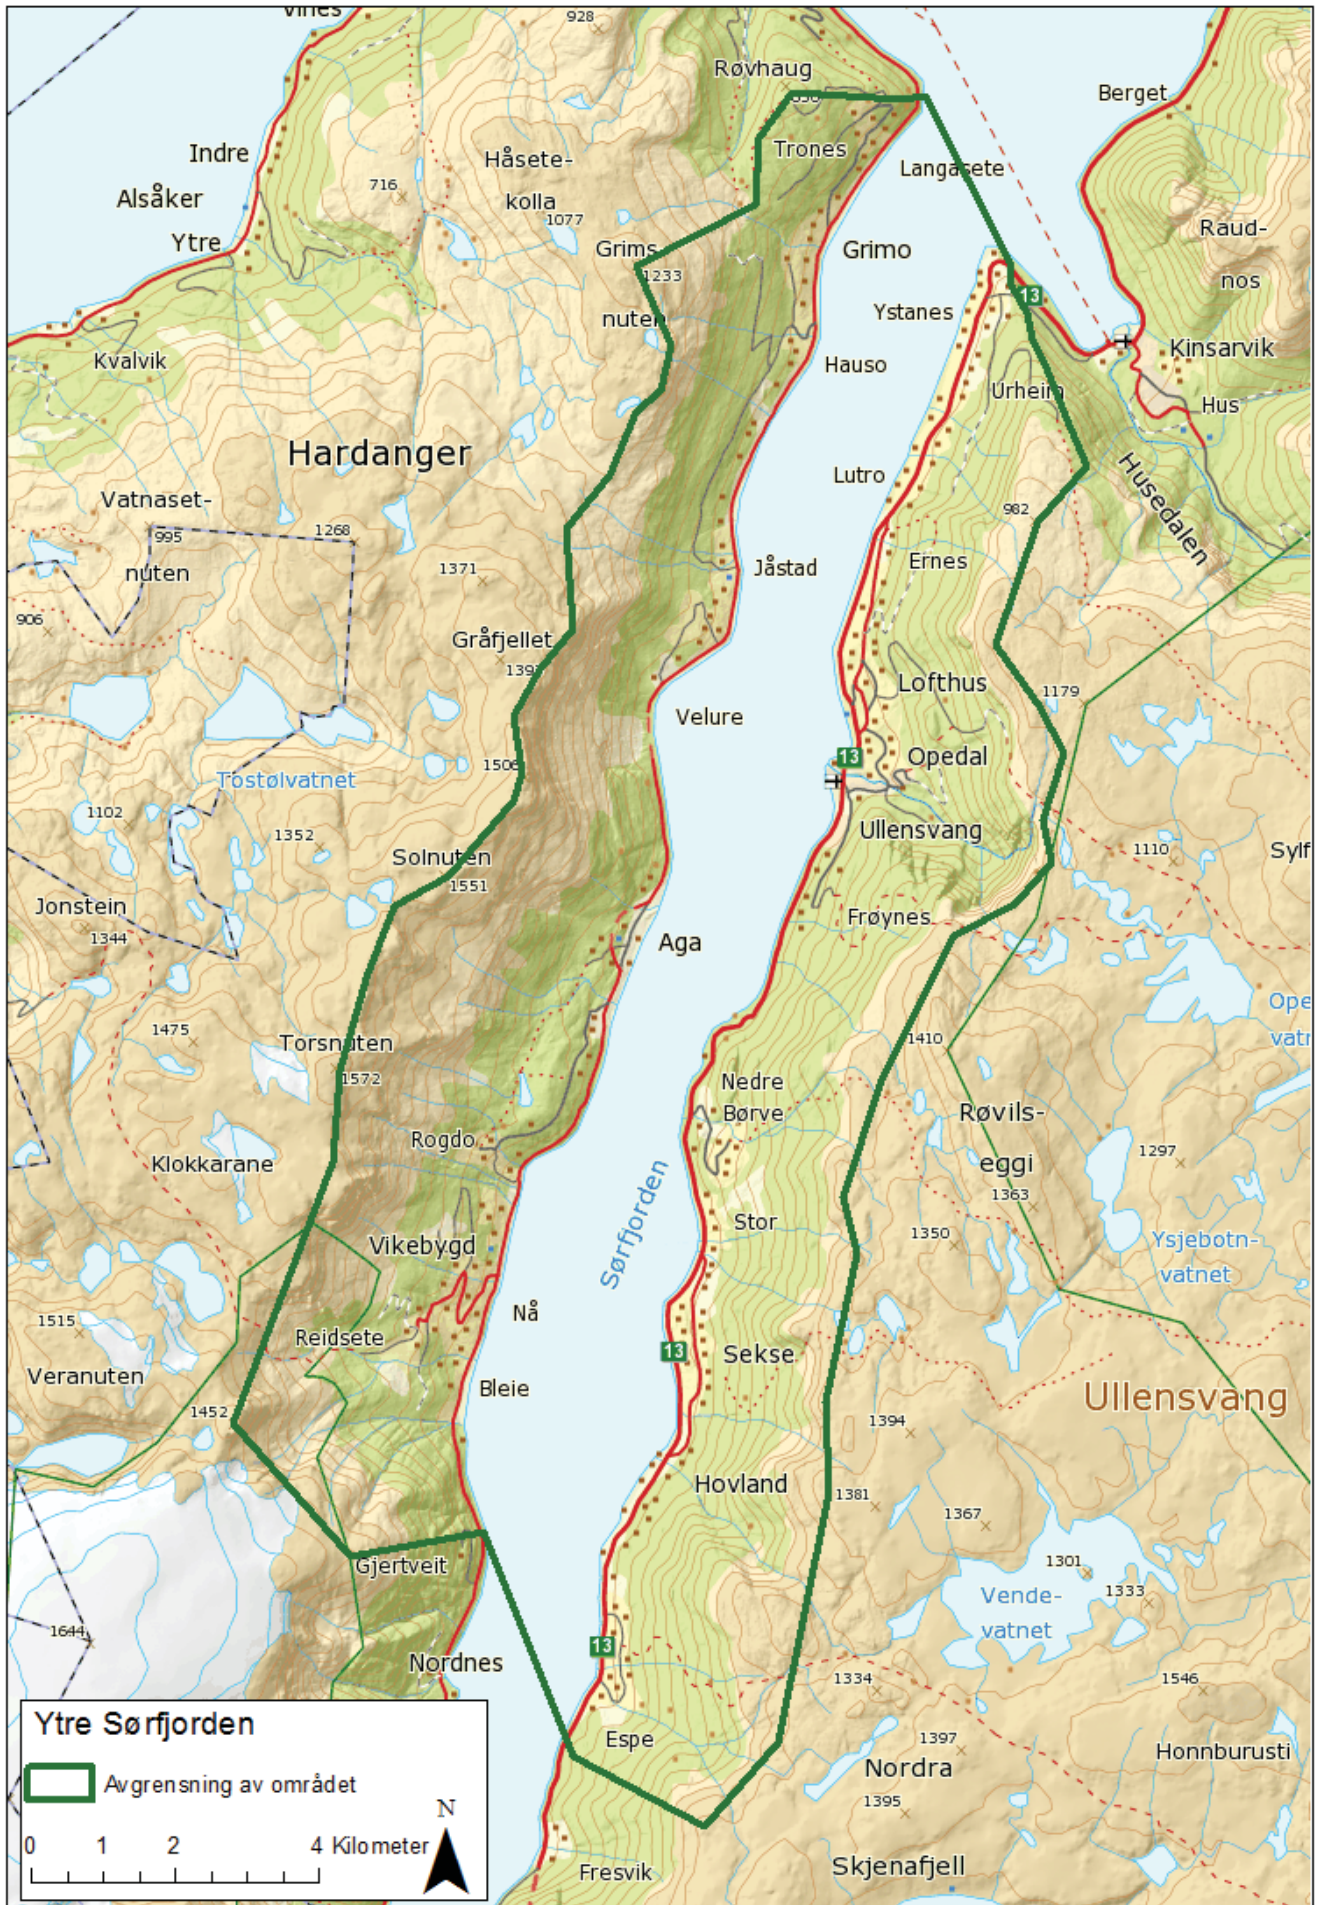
Vines
928
Røvhaug
Berget
Indre
Håsete-
Trones
Langasete
Alsåker
716
kolla
1077
Raud-
Ytre
Grims
Grimo
nos
1233
13
Ystanes
nuten
Kinsarvik
Kvalvik
Hauso
Urheim
Hus
Hardanger
Lutro
Husedalen
Vatnaset-
995
1268
982
nuten
1371
Jåstad
Ernes
906
Gråfjellet
139
Lofthus
1179
Velure
13
Opedal
1506
Tostølvatnet
Ullensvang
1102
1352
Solnuten
1110
Sylf
1551
Frøynes
Jonstein
1344
Aga
Ope
vatn
1475
1410
Torsnuten
1572
Nedre
Børve
Røvils-
Rogdo
Klokkarane
1297
eggi
1363
Stor
Vikebygd
1350
Ysjebotn-
Sørfjorden
vatnet
Nå
1515
Reidsete
13
Sekse
Veranuten
Bleie
Ullensvang
1452
1394
Hovland
1381
1367
1301
Gjertveit
Vende-
1333
vatnet
1644
13
Nordnes
1334
1546
Ytre Sørfjorden
Espe
Avgrensning av området
1397
Nordra
Honnburusti
N
1395
0 1 2 4 Kilometer
Fresvik
Skjenafjell